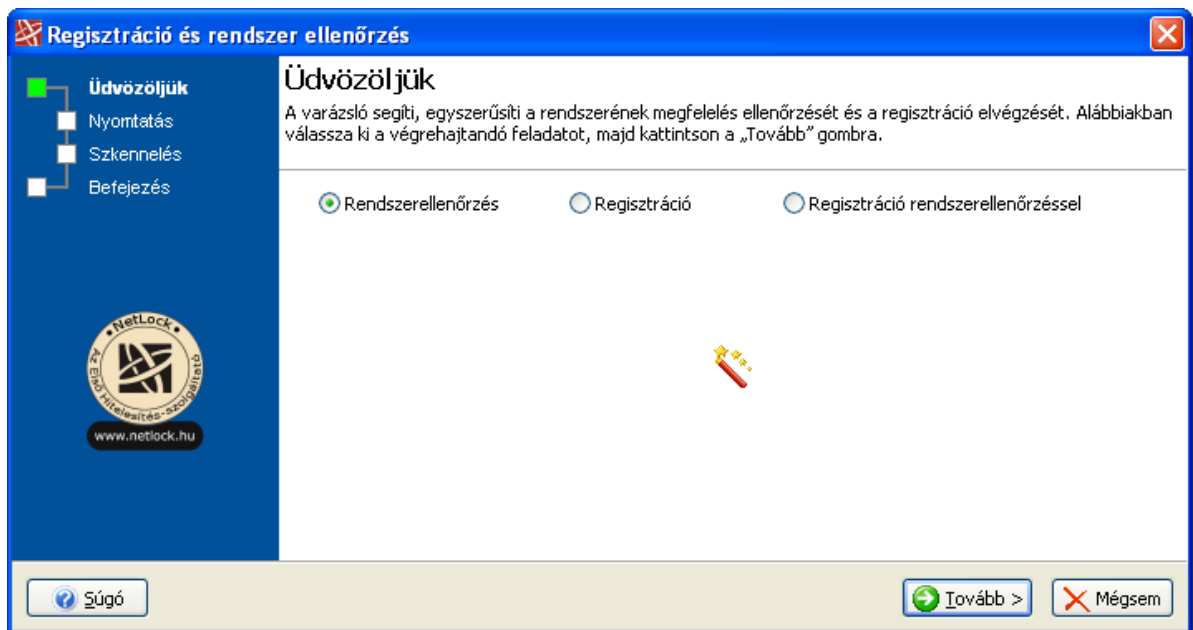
Regisztráció és rendszer ellenőrzés

Üdvözöljük
Nyomtatás
Szkennelés
Befejezés

NetLock
Az Első Hitelesítés-szolgáltató
www.netlock.hu

Üdvözöljük

A varázsló segíti, egyszerűsíti a rendszerének megfelelés ellenőrzését és a regisztráció elvégzését. Alábbiakban válassza ki a végrehajtandó feladatot, majd kattintson a „Tovább" gombra.

Rendszerellenőrzés
Regisztráció
Regisztráció rendszerellenőrzéssel

Súgó
Tovább >
Mégsem